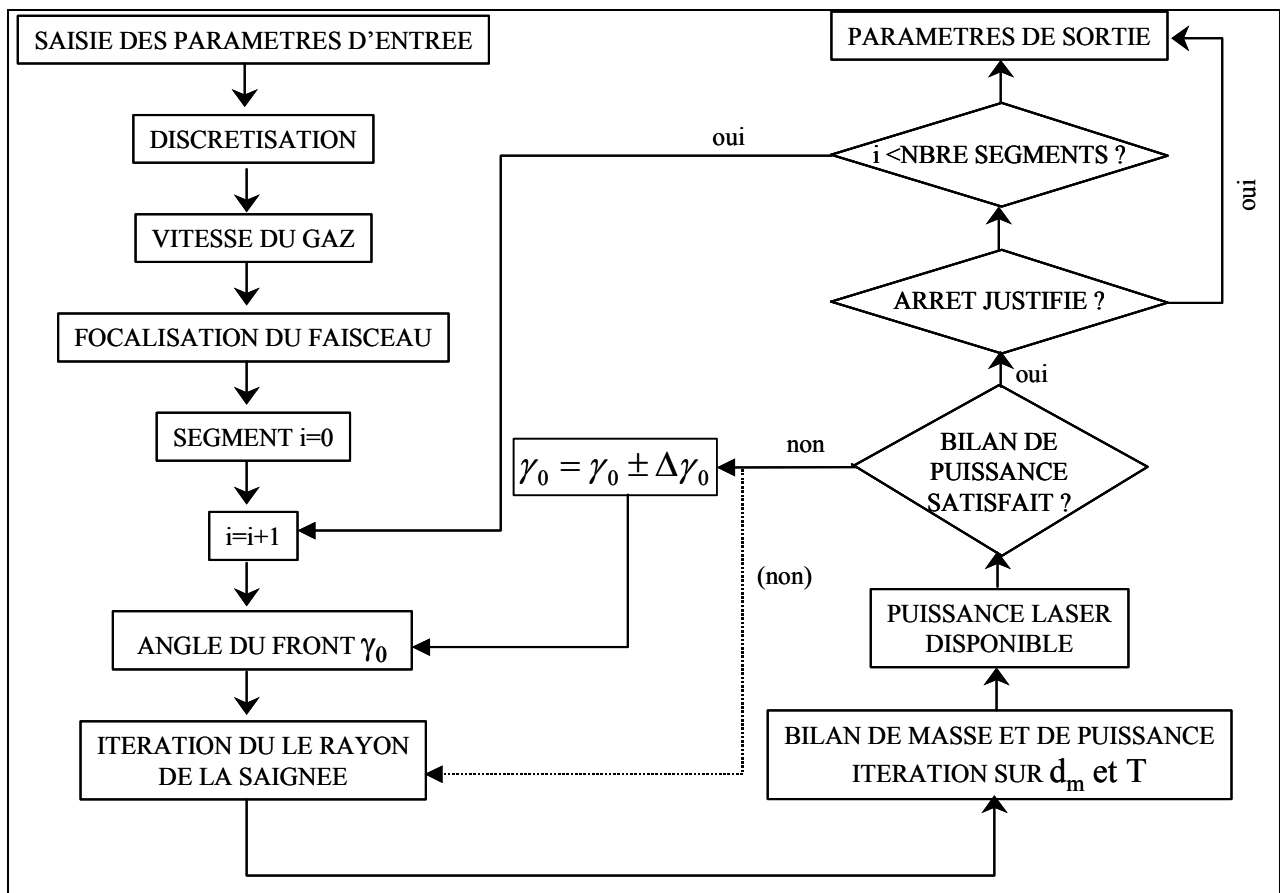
SAISIE DES PARAMETRES D'ENTREE

DISCRETISATION

VITESSE DU GAZ

FOCALISATION DU FAISCEAU

SEGMENT i=0

i=i+1

ANGLE DU FRONT $\gamma_0$

ITERATION DU LE RAYON DE LA SAIGNEE

PARAMETRES DE SORTIE

oui

i <NBRE SEGMENTS ?

oui

ARRET JUSTIFIE ?

oui

non

$\gamma_0 = \gamma_0 \pm \Delta\gamma_0$

BILAN DE PUISSANCE SATISFAIT ?

(non)

PUISSANCE LASER DISPONIBLE

BILAN DE MASSE ET DE PUISSANCE ITERATION SUR $d_m$ et T